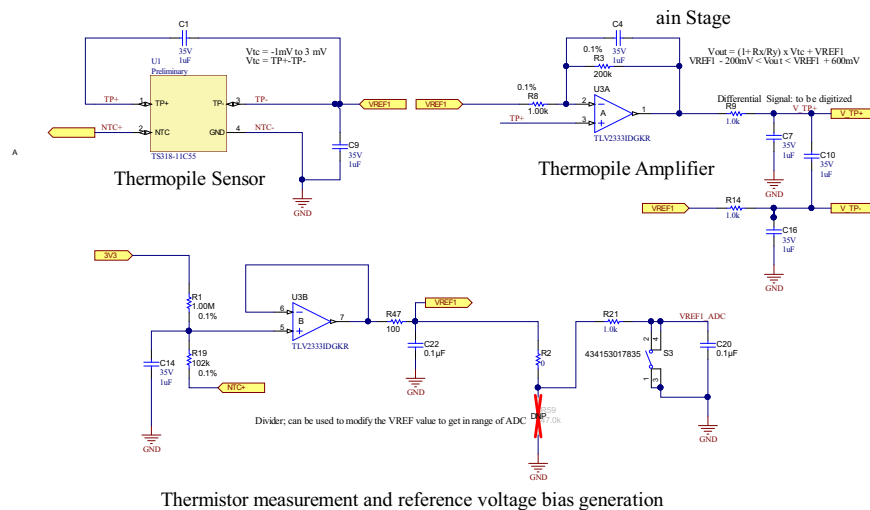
ain Stage

C1
35V
1uF

Vtc = -1mV to 3 mV
Vtc = TP+-TP-

U1
Preliminary

TP+
1 TP+
TP- 3
TP-
VREF1

NTC+
2 NTC
GND 4
NTC-

TS318-11C55

C9
35V
1uF

GND

A

Thermopile Sensor

C4
0.1%
35V
1uF
R3
200k

Vout = (1+Rx/Ry) x Vtc + VREF1
VREF1 - 200mV < Vout < VREF1 + 600mV

VREF1
0.1%
R8
1.00k
2
3
U3A
A
1
TP+
TLV2333IDGKR

Differential Signal: to be digitized
R9
1.0k
V_TP+
V_TP+
C7
35V
1uF
GND
C10
35V
1uF

Thermopile Amplifier

VREF1
R14
1.0k
V_TP-
C16
35V
1uF
GND

3V3
R1
1.00M
0.1%
C14
35V
1uF
R19
102k
0.1%
NTC+
GND

U3B
6
5
B
7
TLV2333IDGKR

R47
100
VREF1
C22
0.1µF
GND

R2
0
DNP
R59
7.0k
GND

R21
1.0k
VREF1_ADC
434153017835
S3
C20
0.1µF
GND

Divider; can be used to modify the VREF value to get in range of ADC

Thermistor measurement and reference voltage bias generation